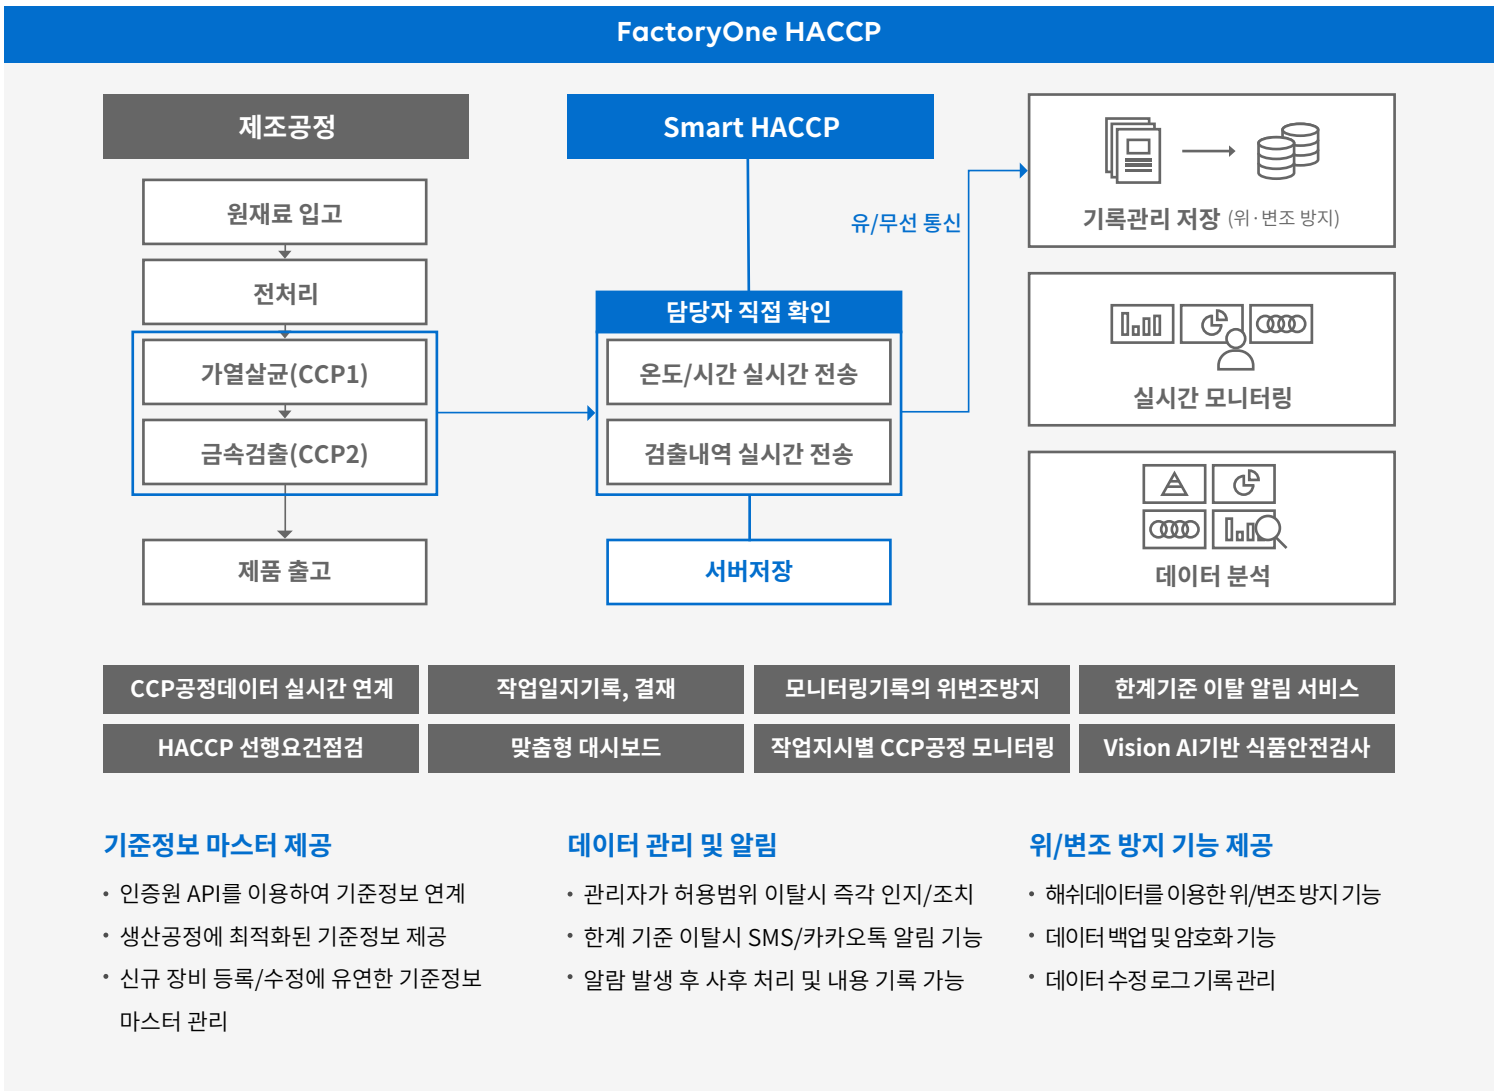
FactoryOne HACCP

제조공정

원재료 입고

전처리

가열살균(CCP1)

금속검출(CCP2)

제품 출고

Smart HACCP

담당자 직접 확인

온도/시간 실시간 전송

검출내역 실시간 전송

서버저장

유/무선 통신

기록관리 저장 (위·변조 방지)

실시간 모니터링

데이터 분석

| CCP공정데이터 실시간 연계 | 작업일지기록, 결재 | 모니터링기록의 위변조방지 | 한계기준 이탈 알림 서비스 |
|---|---|---|---|
| HACCP 선행요건점검 | 맞춤형 대시보드 | 작업지시별 CCP공정 모니터링 | Vision AI기반 식품안전검사 |

기준정보 마스터 제공

• 인증원 API를 이용하여 기준정보 연계
• 생산공정에 최적화된 기준정보 제공
• 신규 장비 등록/수정에 유연한 기준정보 마스터 관리

데이터 관리 및 알림

• 관리자가 허용범위 이탈시 즉각 인지/조치
• 한계 기준 이탈시 SMS/카카오톡 알림 기능
• 알람 발생 후 사후 처리 및 내용 기록 가능

위/변조 방지 기능 제공

• 해쉬데이터를 이용한 위/변조 방지 기능
• 데이터 백업 및 암호화 기능
• 데이터 수정 로그 기록 관리